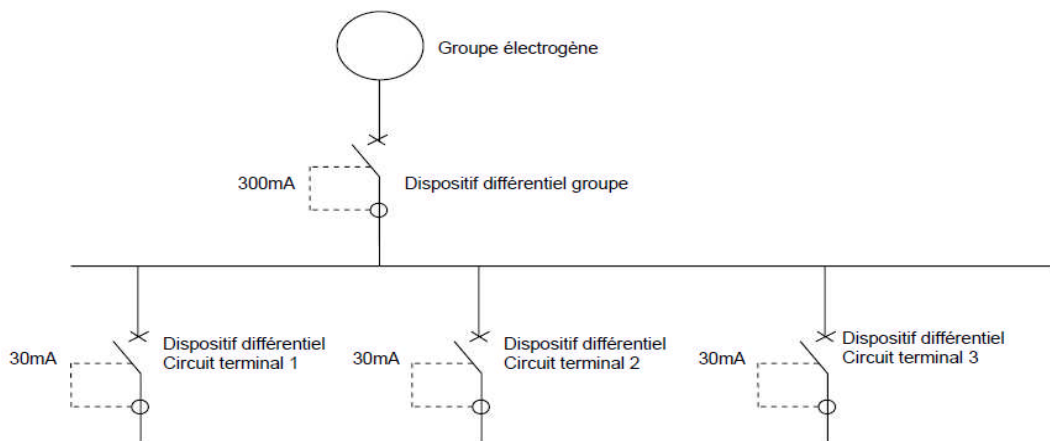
Groupe électrogène

300mA

Dispositif différentiel groupe

30mA

Dispositif différentiel
Circuit terminal 1

30mA

Dispositif différentiel
Circuit terminal 2

30mA

Dispositif différentiel
Circuit terminal 3